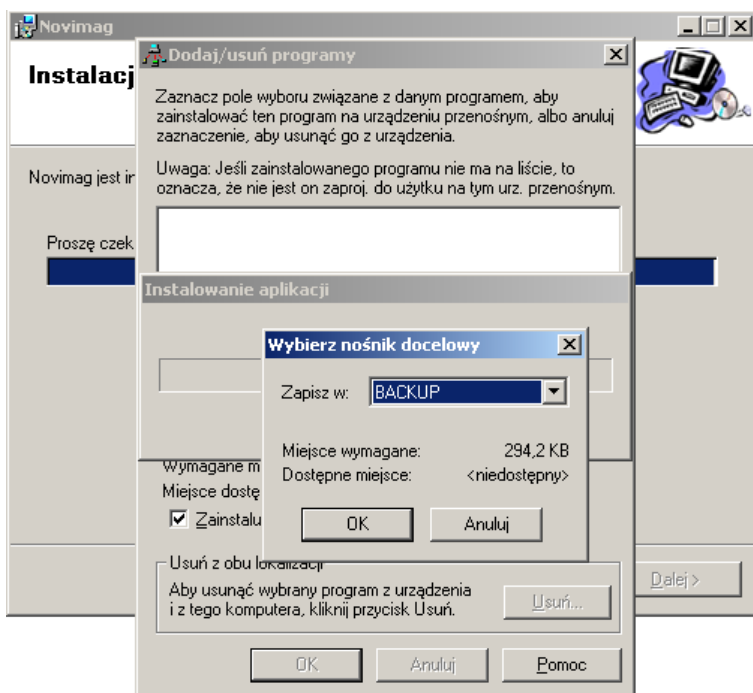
Novimag

Instalacj

Novimag jest in

Proszę czek

Dodaj/usuń programy

Zaznacz pole wyboru związane z danym programem, aby zainstalować ten program na urządzeniu przenośnym, albo anuluj zaznaczenie, aby usunąć go z urządzenia.

Uwaga: Jeśli zainstalowanego programu nie ma na liście, to oznacza, że nie jest on zaproj. do użytku na tym urz. przenośnym.

Instalowanie aplikacji

Wybierz nośnik docelowy

Zapisz w: BACKUP

Miejsce wymagane: 294,2 KB
Dostępne miejsce: <niedostępny>

OK
Anuluj

Wymagane m
Miejsce dostę
Zainstalu

Usuń z obu lokalizacji
Aby usunąć wybrany program z urządzenia i z tego komputera, kliknij przycisk Usuń.
Usuń...

Dalej >

OK
Anuluj
Pomoc